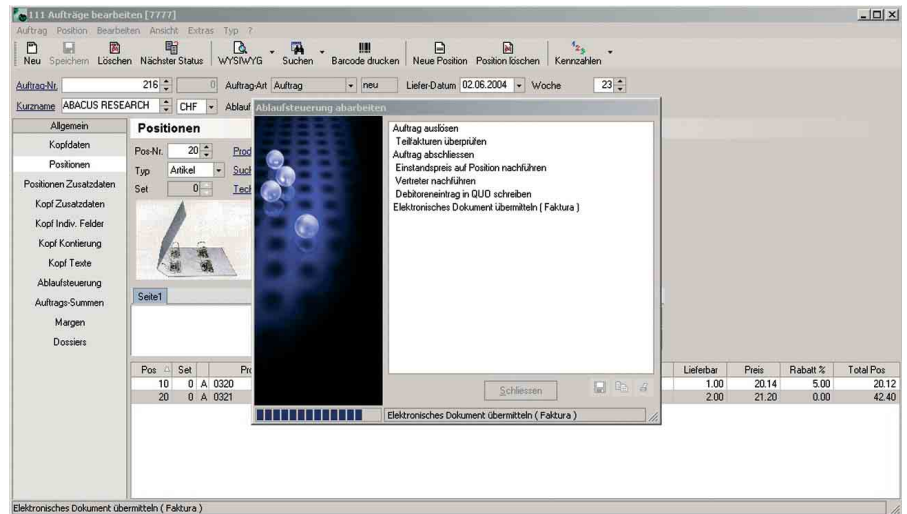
111 Aufträge bearbeiten [7777]

Auftrag Position Bearbeiten Ansicht Extras Typ ?

Neu Speichern Löschen Nächster Status WYSIWYG Suchen Barcode drucken Neue Position Position löschen Kennzahlen

Auftrag-Nr. 216 0 Auftrag-Art Auftrag neu Liefer-Datum 02.06.2004 Woche 23

Kurzname ABACUS RESEARCH CHF Ablauf

Allgemein
Kopfdaten
Positionen
Positionen Zusatzdaten
Kopf Zusatzdaten
Kopf Indiv. Felder
Kopf Kontierung
Kopf Texte
Ablaufsteuerung
Auftrags-Summen
Margen
Dossiers

Positionen

Pos-Nr. 20 Prod
Typ Artikel Such
Set 0 Tech

Seite1

Ablaufsteuerung abarbeiten

Auftrag auslösen
Teilfakturen überprüfen
Auftrag abschliessen
Einstandspreis auf Position nachführen
Vertreter nachführen
Debitoreneintrag in QUO schreiben
Elektronisches Dokument übermitteln ( Faktura )

Schliessen

Elektronisches Dokument übermitteln ( Faktura )

| Pos | Set | | Pr | Lieferbar | Preis | Rabatt % | Total Pos |
|---|---|---|---|---|---|---|---|
| 10 | 0 | A | 0320 | 1.00 | 20.14 | 5.00 | 20.12 |
| 20 | 0 | A | 0321 | 2.00 | 21.20 | 0.00 | 42.40 |

Elektronisches Dokument übermitteln ( Faktura )